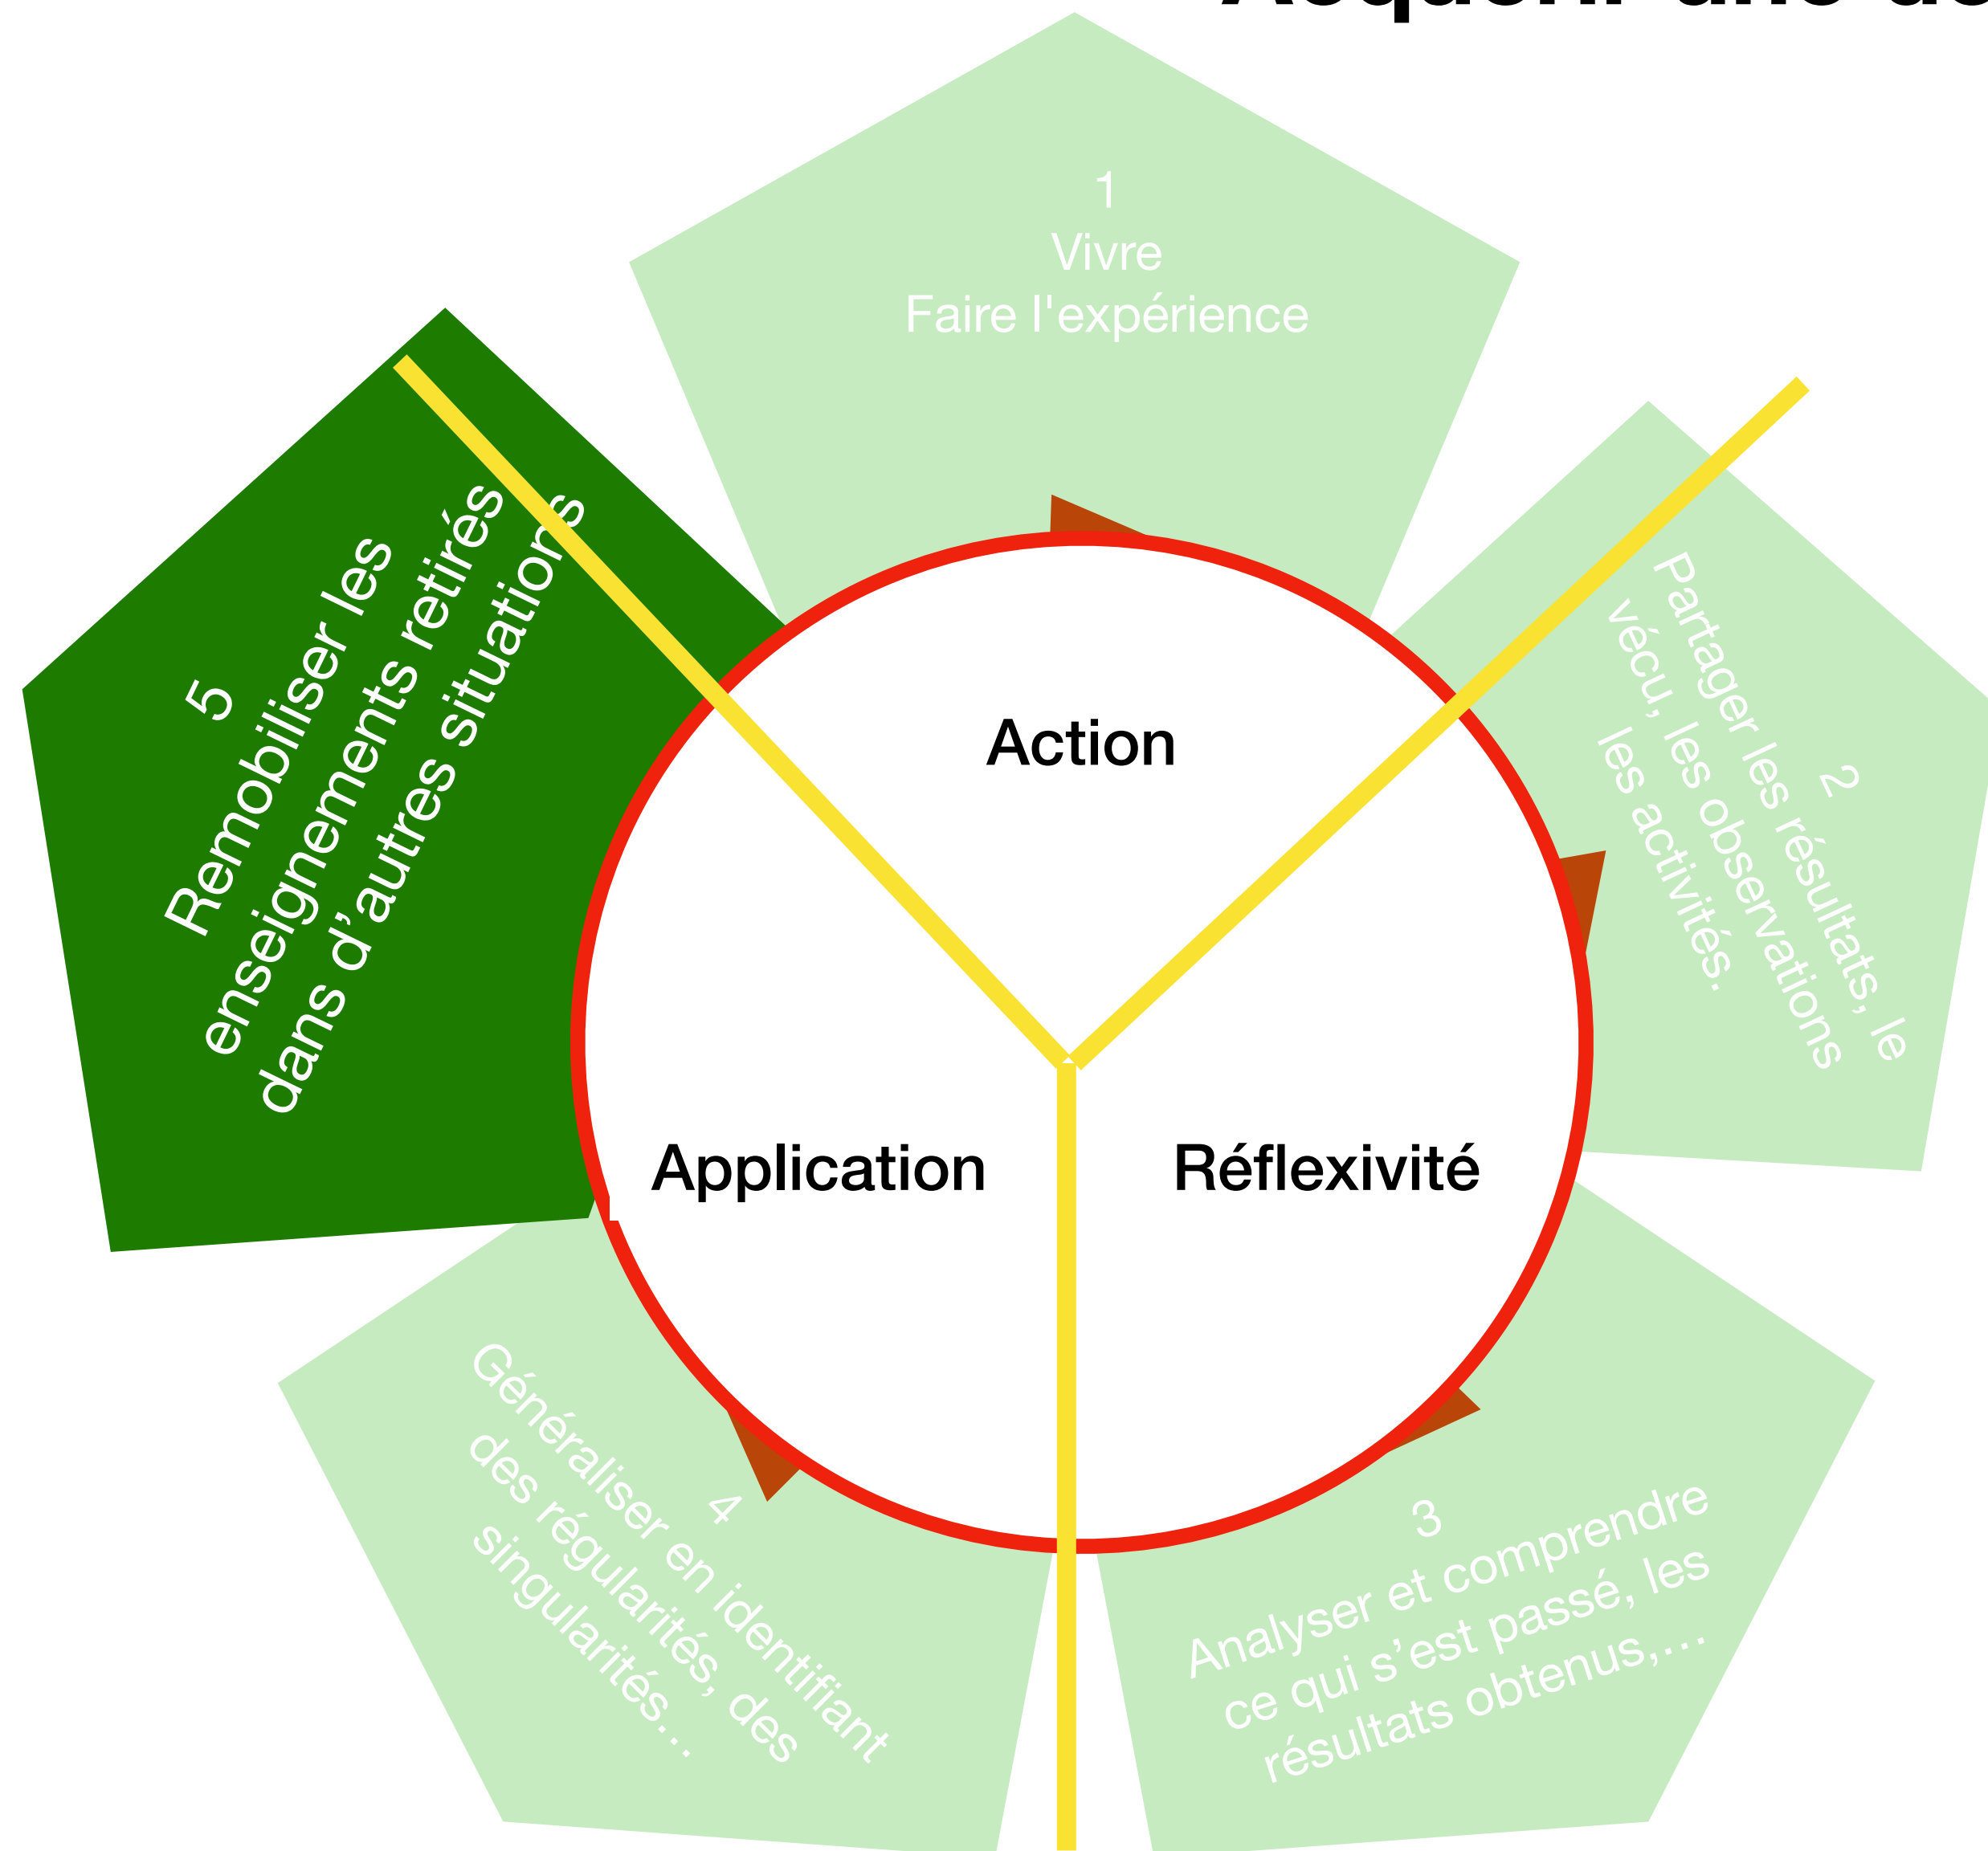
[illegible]

1
Vivre
Faire l'expérience

Action

2
Partager les résultats, le vécu, les observations les activités.

5
Remobiliser les enseignements retirés dans d'autres situations

Application

Réflexivité

4
Généraliser en identifiant des régularités, des singularités...

3
Analyser et comprendre ce qui s'est passé, les résultats obtenus,...